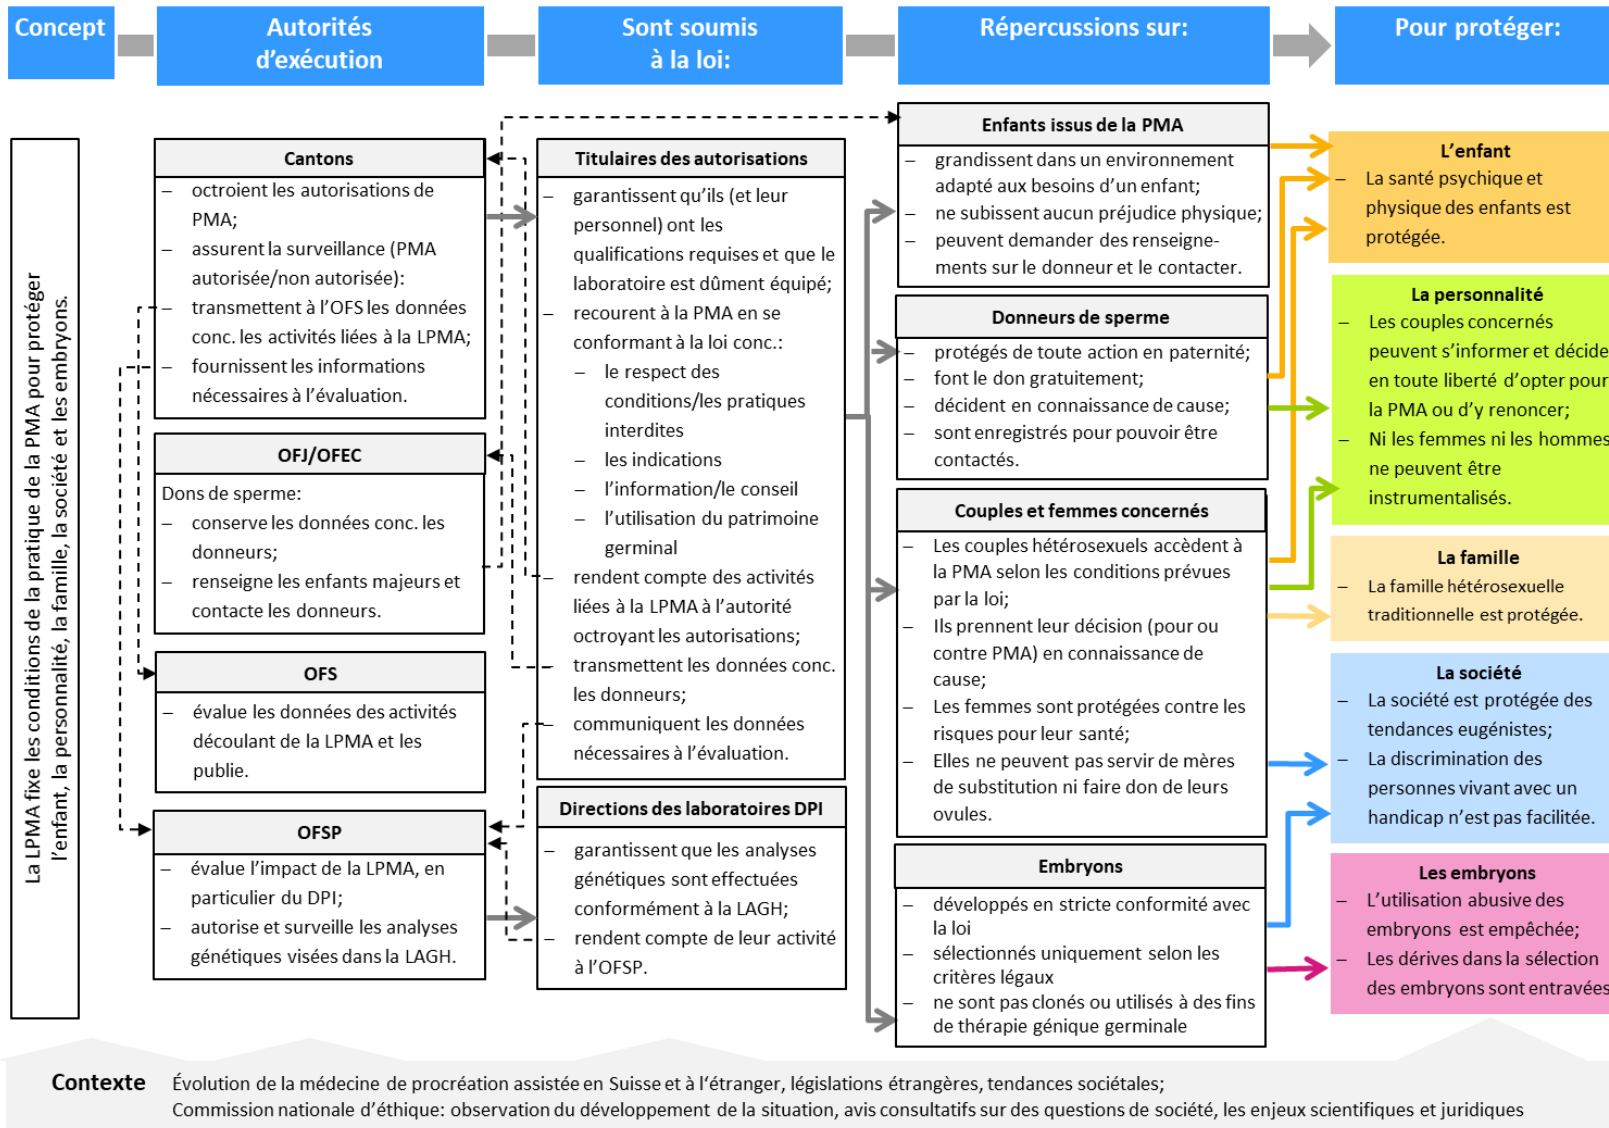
Concept

Autorités d'exécution

Sont soumis à la loi:

Répercussions sur:

Pour protéger:

La LPMA fixe les conditions de la pratique de la PMA pour protéger l'enfant, la personnalité, la famille, la société et les embryons.

Cantons
– octroient les autorisations de PMA;
– assurent la surveillance (PMA autorisée/non autorisée):
– transmettent à l'OFS les données conc. les activités liées à la LPMA;
– fournissent les informations nécessaires à l'évaluation.

OFJ/OFEC
Dons de sperme:
– conserve les données conc. les donneurs;
– renseigne les enfants majeurs et contacte les donneurs.

OFS
– évalue les données des activités découlant de la LPMA et les publie.

OFSP
– évalue l'impact de la LPMA, en particulier du DPI;
– autorise et surveille les analyses génétiques visées dans la LAGH.

Titulaires des autorisations
– garantissent qu'ils (et leur personnel) ont les qualifications requises et que le laboratoire est dûment équipé;
– recourent à la PMA en se conformant à la loi conc.:
– le respect des conditions/les pratiques interdites
– les indications
– l'information/le conseil
– l'utilisation du patrimoine germinal
– rendent compte des activités liées à la LPMA à l'autorité octroyant les autorisations;
– transmettent les données conc. les donneurs;
– communiquent les données nécessaires à l'évaluation.

Directions des laboratoires DPI
– garantissent que les analyses génétiques sont effectuées conformément à la LAGH;
– rendent compte de leur activité à l'OFSP.

Enfants issus de la PMA
– grandissent dans un environnement adapté aux besoins d'un enfant;
– ne subissent aucun préjudice physique;
– peuvent demander des renseignements sur le donneur et le contacter.

Donneurs de sperme
– protégés de toute action en paternité;
– font le don gratuitement;
– décident en connaissance de cause;
– sont enregistrés pour pouvoir être contactés.

Couples et femmes concernés
– Les couples hétérosexuels accèdent à la PMA selon les conditions prévues par la loi;
– Ils prennent leur décision (pour ou contre PMA) en connaissance de cause;
– Les femmes sont protégées contre les risques pour leur santé;
– Elles ne peuvent pas servir de mères de substitution ni faire don de leurs ovules.

Embryons
– développés en stricte conformité avec la loi
– sélectionnés uniquement selon les critères légaux
– ne sont pas clonés ou utilisés à des fins de thérapie génique germinale

L'enfant
– La santé psychique et physique des enfants est protégée.

La personnalité
– Les couples concernés peuvent s'informer et décide en toute liberté d'opter pour la PMA ou d'y renoncer;
– Ni les femmes ni les hommes ne peuvent être instrumentalisés.

La famille
– La famille hétérosexuelle traditionnelle est protégée.

La société
– La société est protégée des tendances eugénistes;
– La discrimination des personnes vivant avec un handicap n'est pas facilitée.

Les embryons
– L'utilisation abusive des embryons est empêchée;
– Les dérives dans la sélection des embryons sont entravées

Contexte Évolution de la médecine de procréation assistée en Suisse et à l'étranger, législations étrangères, tendances sociétales;
Commission nationale d'éthique: observation du développement de la situation, avis consultatifs sur des questions de société, les enjeux scientifiques et juridiques